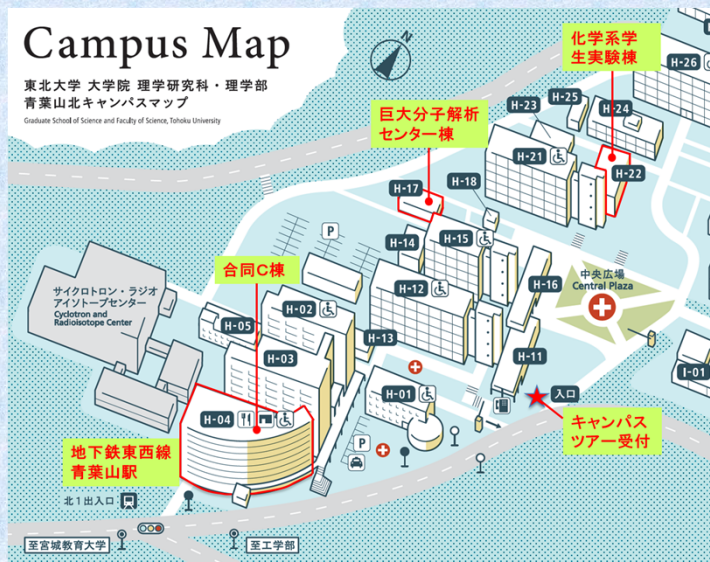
Campus Map

東北大学 大学院 理学研究科・理学部
青葉山北キャンパスマップ

Graduate School of Science and Faculty of Science, Tohoku University

N

化学系学生実験棟

H-26

H-25

H-23

H-24

H-21

H-22

巨大分子解析センター棟

H-17

H-18

P

H-14

H-15

H-16

中央広場
Central Plaza

合同C棟

サイクロトロン・ラジオアイソトープセンター
Cyclotron and Radioisotope Center

H-12

H-02

H-05

H-03

H-11

I-01

H-01

入口

H-04

キャンパスツアー受付

地下鉄東西線
青葉山駅

P

北1出入口

至宮城教育大学

至工学部